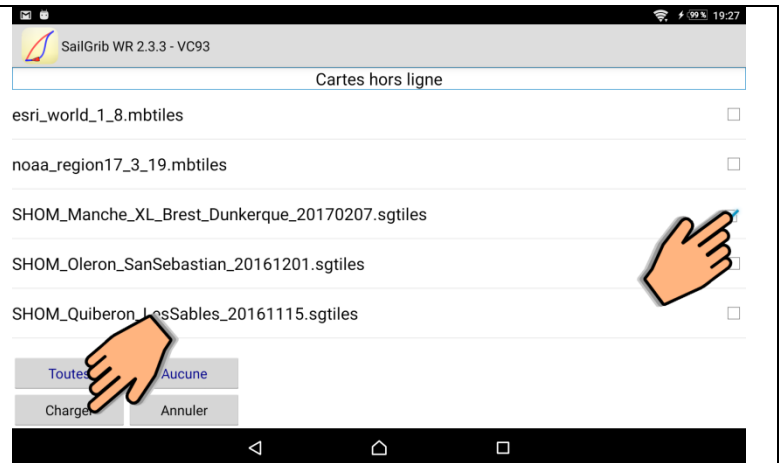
99% 19:27

SailGrib WR 2.3.3 - VC93

Cartes hors ligne

esri_world_1_8.mbtiles

noaa_region17_3_19.mbtiles

SHOM_Manche_XL_Brest_Dunkerque_20170207.sgtiles

SHOM_Oleron_SanSebastian_20161201.sgtiles

SHOM_Quiberon_LesSables_20161115.sgtiles

Toutes

Aucune

Charger

Annuler